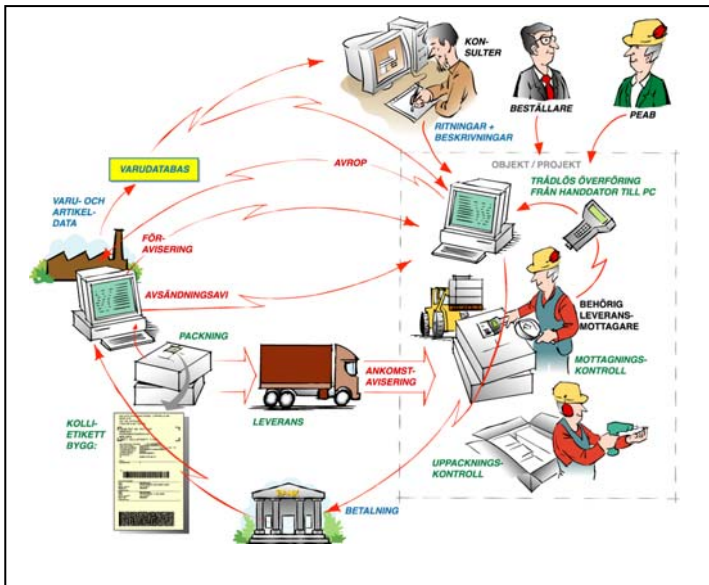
KON-SULTER

BESTÄLLARE

PEAB

RITNINGAR + BESKRIVNINGAR

VARUDATABAS

AVROP

OBJEKT / PROJEKT

VARU- OCH ARTIKEL-DATA

TRÅDLÖS ÖVERFÖRING FRÅN HANDDATOR TILL PC

FÖR-AVISERING

AVSÄNDNINGSAVI

BEHÖRIG LEVERANS-MOTTAGARE

PACKNING

ANKOMST-AVISERING

MOTTAGNINGS-KONTROLL

KOLLI-ETIKETT BYGG:

LEVERANS

UPPACKNINGS-KONTROLL

BETALNING